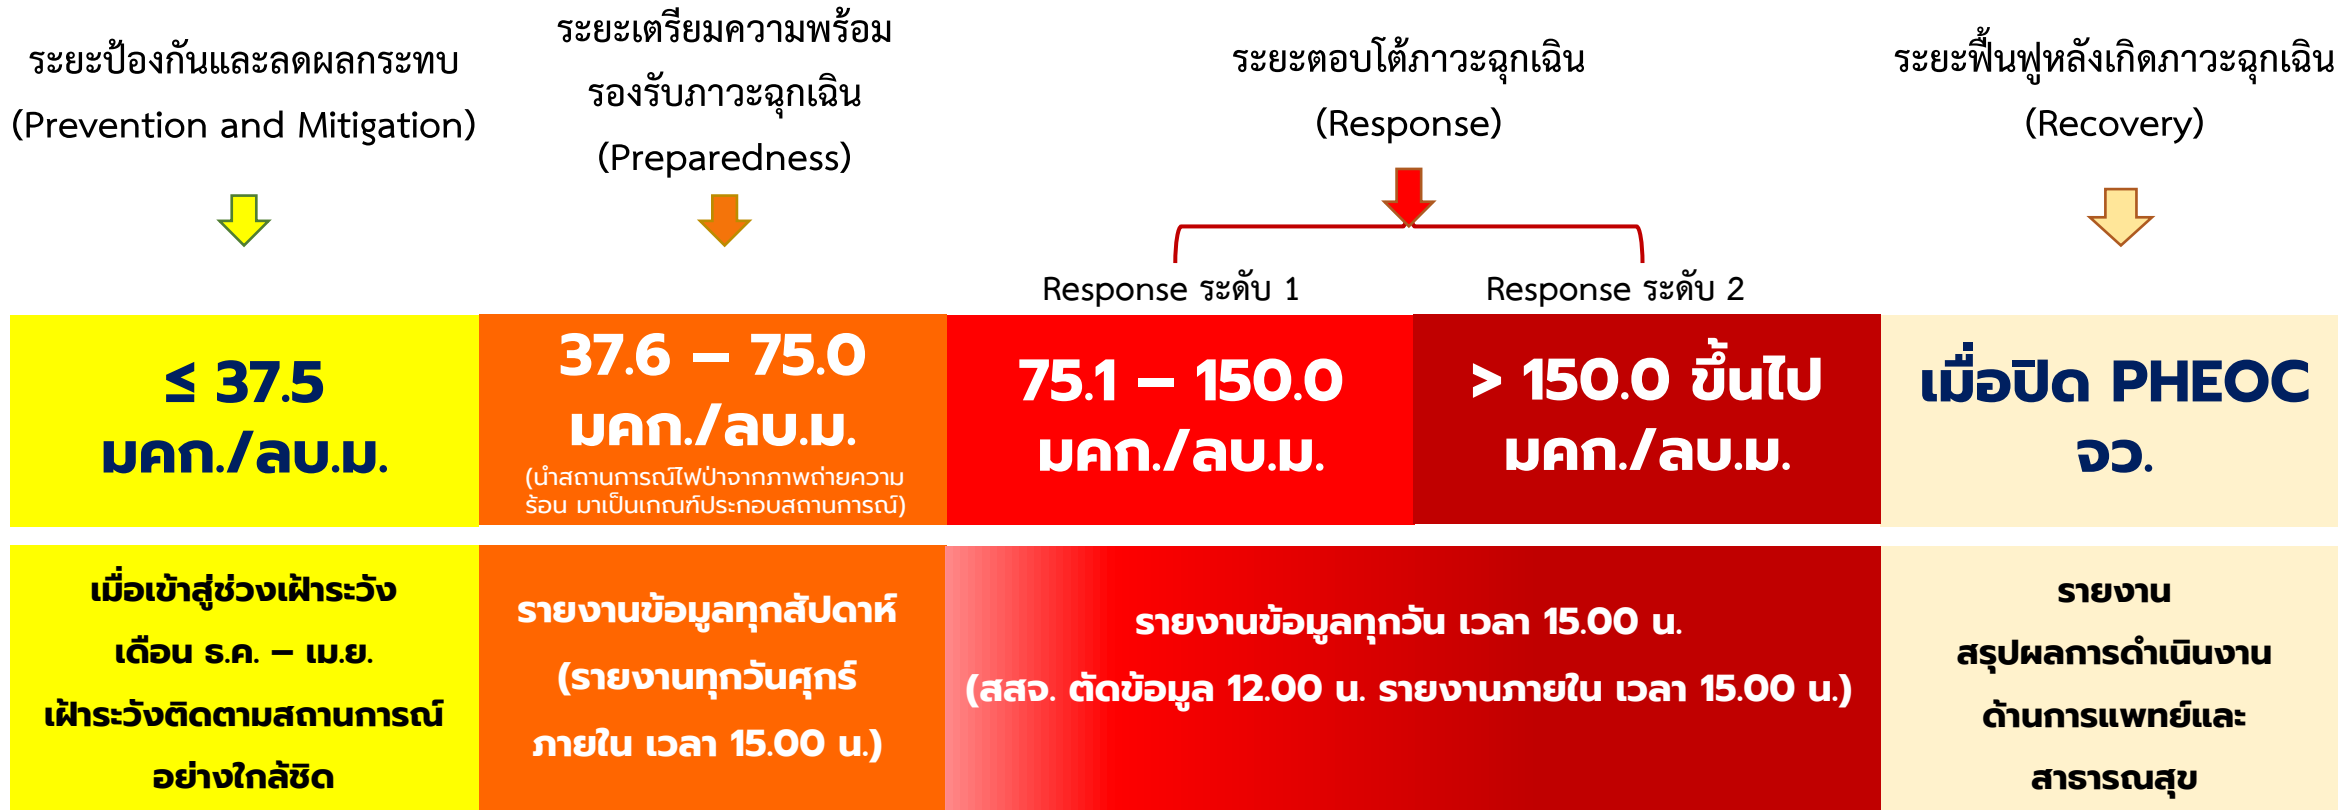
ระยะป้องกันและลดผลกระทบ
(Prevention and Mitigation)

ระยะเตรียมความพร้อมรองรับภาวะฉุกเฉิน
(Preparedness)

ระยะตอบโต้ภาวะฉุกเฉิน
(Response)

ระยะฟื้นฟูหลังเกิดภาวะฉุกเฉิน
(Recovery)

Response ระดับ 1

Response ระดับ 2

| ≤ 37.5 มคก./ลบ.ม. | 37.6 – 75.0 มคก./ลบ.ม. (นำสถานการณ์ไฟป่าจากภาพถ่ายความร้อน มาเป็นเกณฑ์ประกอบสถานการณ์) | 75.1 – 150.0 มคก./ลบ.ม. | > 150.0 ขึ้นไป มคก./ลบ.ม. | เมื่อปิด PHEOC จว. |
|---|---|---|---|---|
| เมื่อเข้าสู่ช่วงเฝ้าระวัง เดือน ธ.ค. – เม.ย. เฝ้าระวังติดตามสถานการณ์อย่างใกล้ชิด | รายงานข้อมูลทุกสัปดาห์ (รายงานทุกวันศุกร์ ภายใน เวลา 15.00 น.) | รายงานข้อมูลทุกวัน เวลา 15.00 น. (สสจ. ตัดข้อมูล 12.00 น. รายงานภายใน เวลา 15.00 น.) | | รายงาน สรุปผลการดำเนินงานด้านการแพทย์และสาธารณสุข |